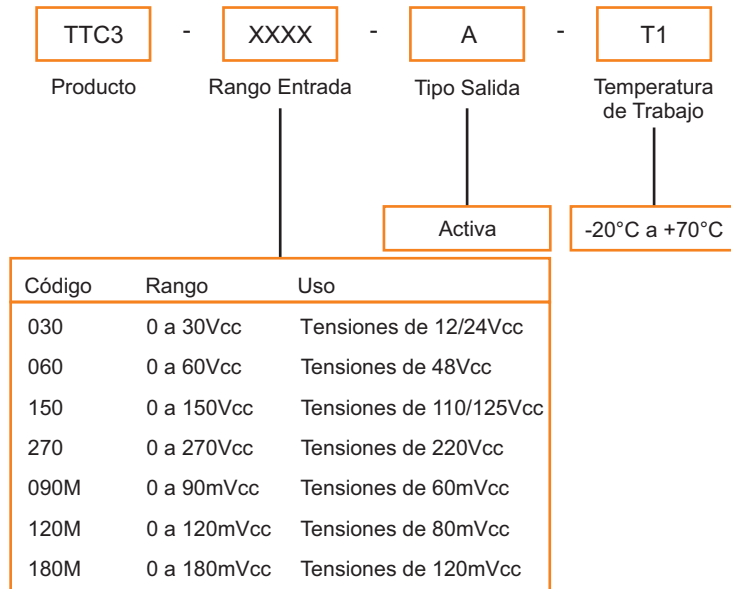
TTC3 - XXXX - A - T1

Producto

Rango Entrada

Tipo Salida

Temperatura de Trabajo

Activa

-20°C a +70°C

| Código | Rango | Uso |
|---|---|---|
| 030 | 0 a 30Vcc | Tensiones de 12/24Vcc |
| 060 | 0 a 60Vcc | Tensiones de 48Vcc |
| 150 | 0 a 150Vcc | Tensiones de 110/125Vcc |
| 270 | 0 a 270Vcc | Tensiones de 220Vcc |
| 090M | 0 a 90mVcc | Tensiones de 60mVcc |
| 120M | 0 a 120mVcc | Tensiones de 80mVcc |
| 180M | 0 a 180mVcc | Tensiones de 120mVcc |